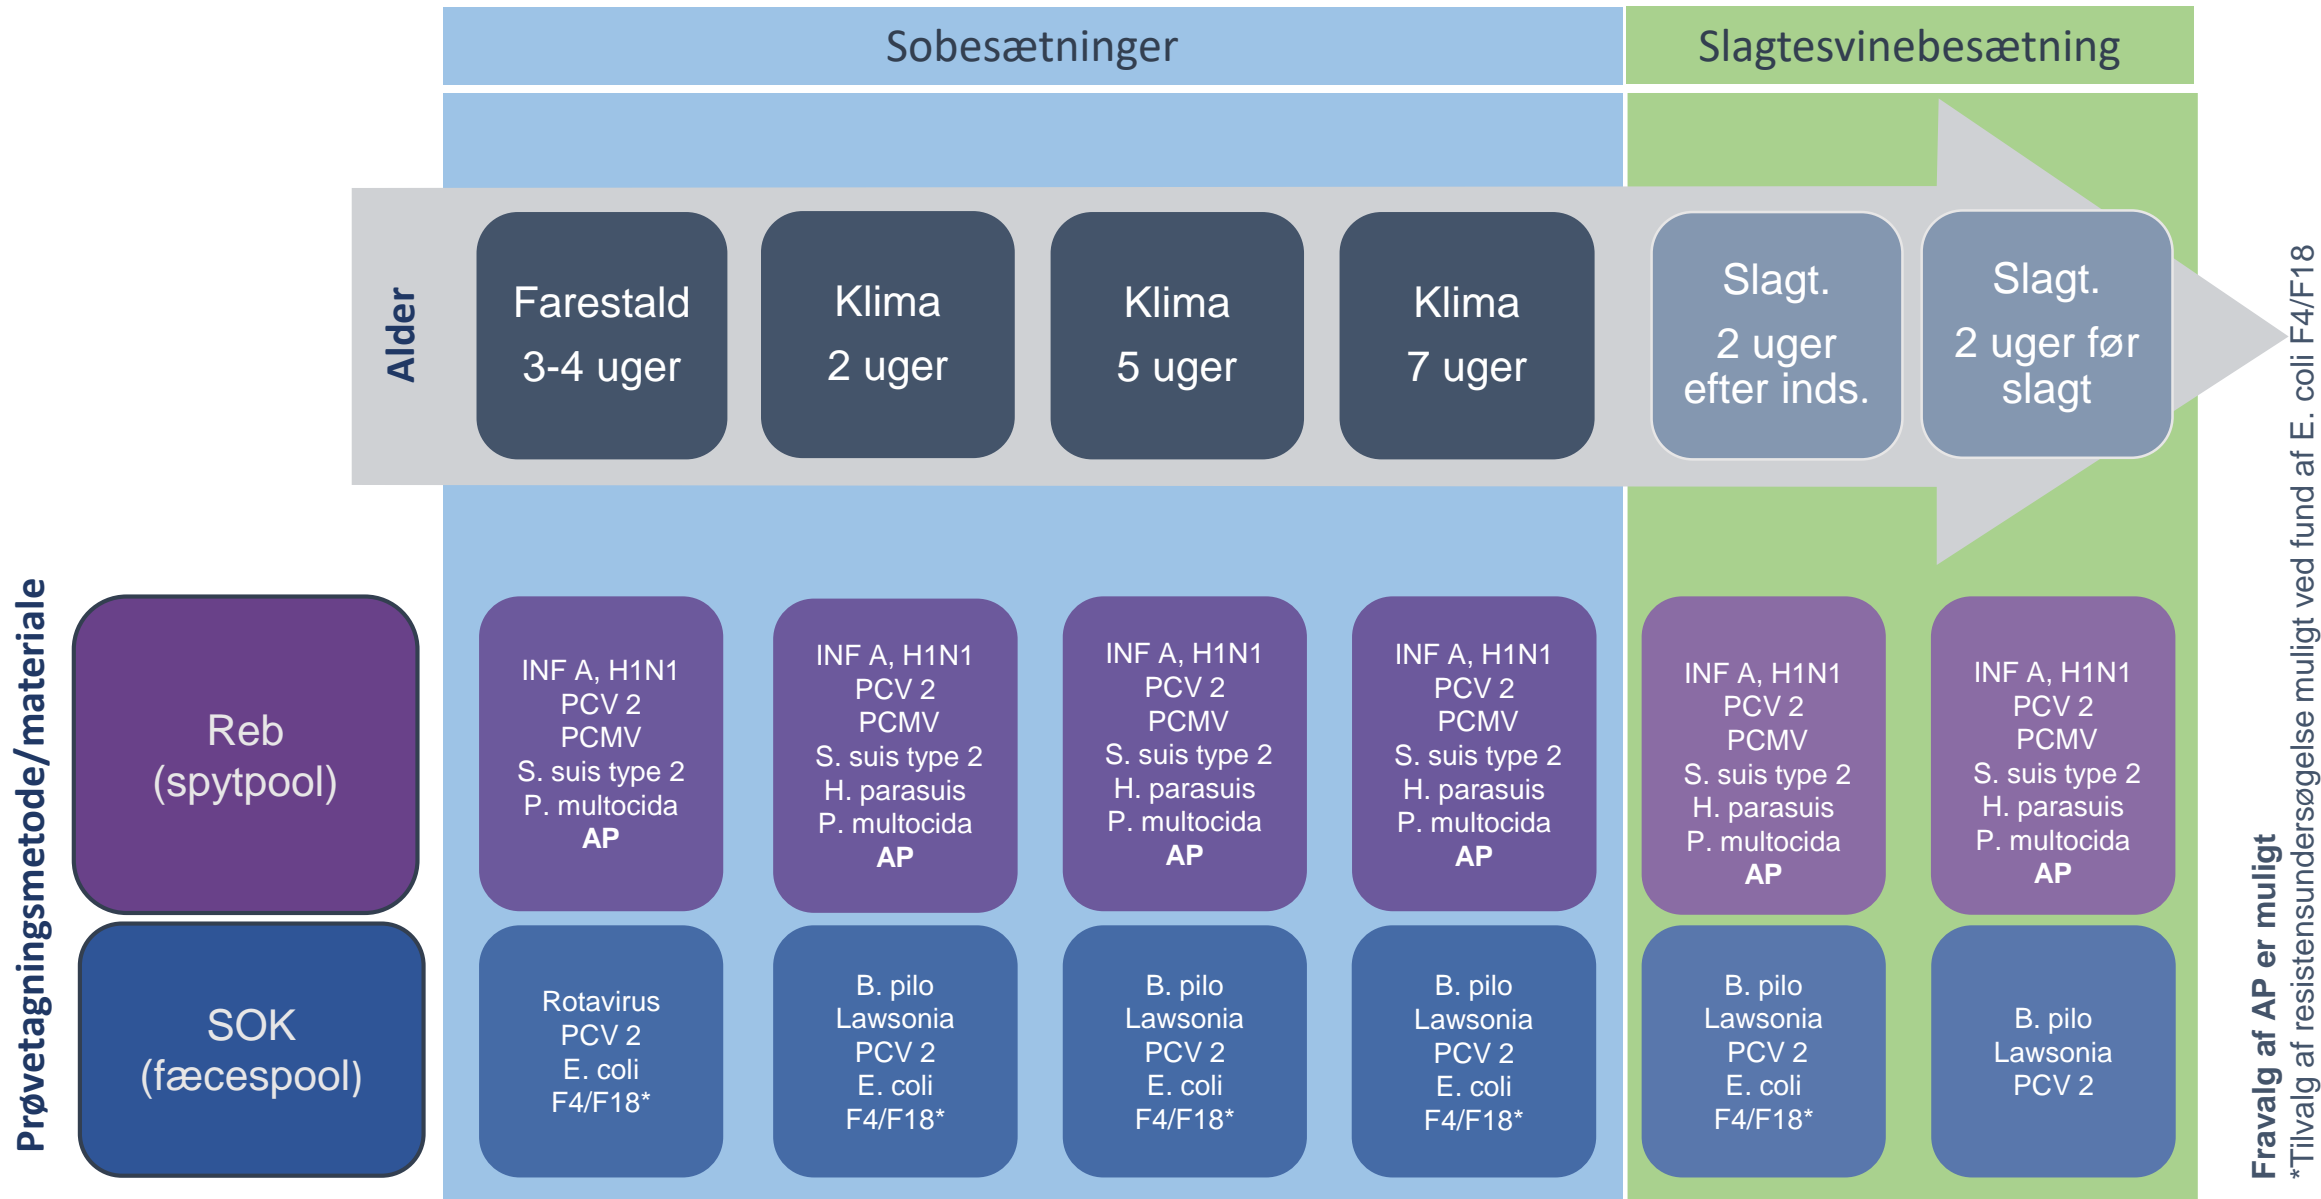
Sobesætninger

Slagtesvinebesætning

Alder

Farestald
3-4 uger

Klima
2 uger

Klima
5 uger

Klima
7 uger

Slagt.
2 uger
efter inds.

Slagt.
2 uger før
slagt

Prøvetagningsmetode/materiale

Reb
(spytpool)

INF A, H1N1
PCV 2
PCMV
S. suis type 2
P. multocida
**AP**

INF A, H1N1
PCV 2
PCMV
S. suis type 2
H. parasuis
P. multocida
**AP**

INF A, H1N1
PCV 2
PCMV
S. suis type 2
H. parasuis
P. multocida
**AP**

INF A, H1N1
PCV 2
PCMV
S. suis type 2
H. parasuis
P. multocida
**AP**

INF A, H1N1
PCV 2
PCMV
S. suis type 2
H. parasuis
P. multocida
**AP**

INF A, H1N1
PCV 2
PCMV
S. suis type 2
H. parasuis
P. multocida
**AP**

SOK
(fæcespool)

Rotavirus
PCV 2
E. coli
F4/F18*

B. pilo
Lawsonia
PCV 2
E. coli
F4/F18*

B. pilo
Lawsonia
PCV 2
E. coli
F4/F18*

B. pilo
Lawsonia
PCV 2
E. coli
F4/F18*

B. pilo
Lawsonia
PCV 2
E. coli
F4/F18*

B. pilo
Lawsonia
PCV 2

Fravalg af AP er muligt
*Tilvalg af resistensundersøgelse muligt ved fund af E. coli F4/F18